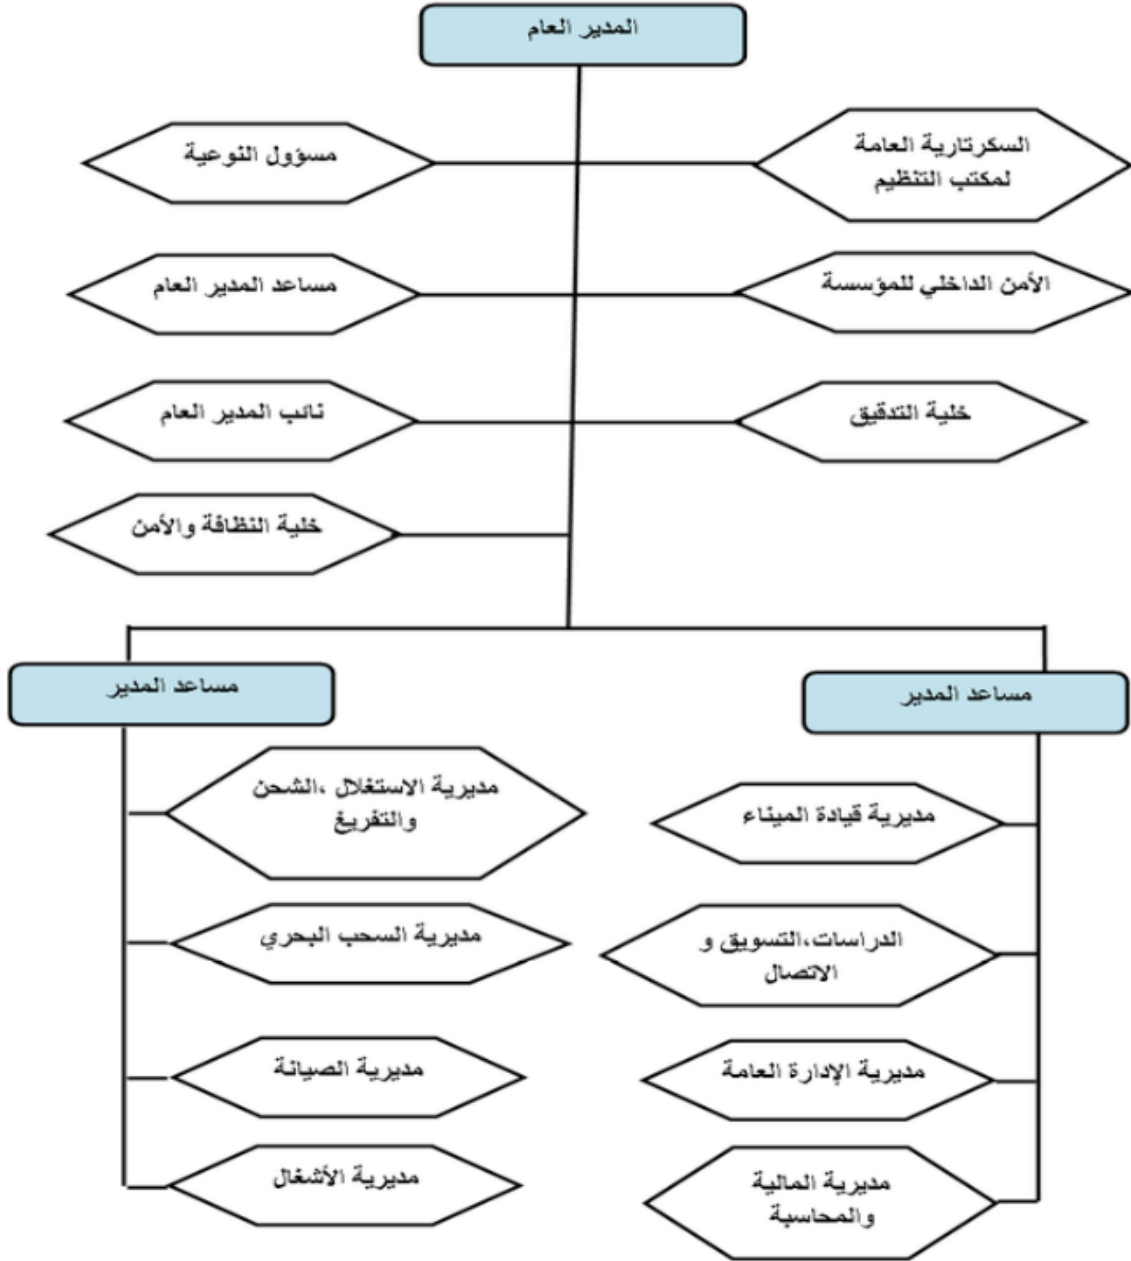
المدير العام

السكرتارية العامة لمكتب التنظيم

مسؤول النوعية

الأمن الداخلي للمؤسسة

مساعد المدير العام

خلية التدقيق

نائب المدير العام

خلية النظافة والأمن

مساعد المدير

مساعد المدير

مديرية قيادة الميناء

مديرية الاستغلال ،الشحن والتفريغ

الدراسات،التسويق و الاتصال

مديرية السحب البحري

مديرية الإدارة العامة

مديرية الصيانة

مديرية المالية والمحاسبة

مديرية الأشغال